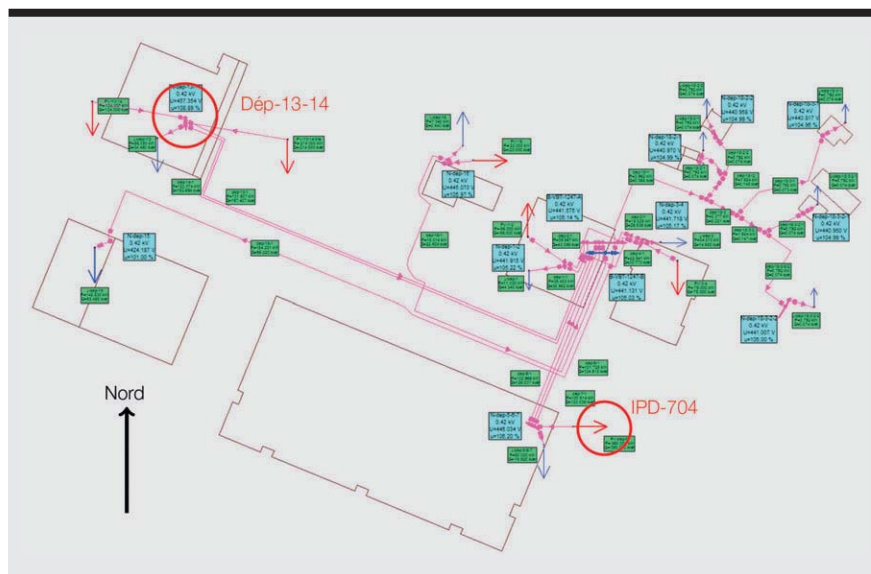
Dép-13-14

0.42 kV
U=457.354 V
u=108.89 %

0.42 kV
U=445.070 V
u=105.97 %

0.42 kV
U=441.575 V
u=105.14 %

0.42 kV
U=441.915 V
u=105.22 %

0.42 kV
U=441.715 V
u=105.17 %

0.42 kV
U=441.131 V
u=105.03 %

0.42 kV
U=440.955 V
u=104.99 %

0.42 kV
U=440.917 V
u=104.98 %

0.42 kV
U=440.950 V
u=104.99 %

0.42 kV
U=441.007 V
u=105.00 %

0.42 kV
U=424.197 V
u=101.00 %

0.42 kV
U=446.034 V
u=106.20 %

IPD-704

Nord